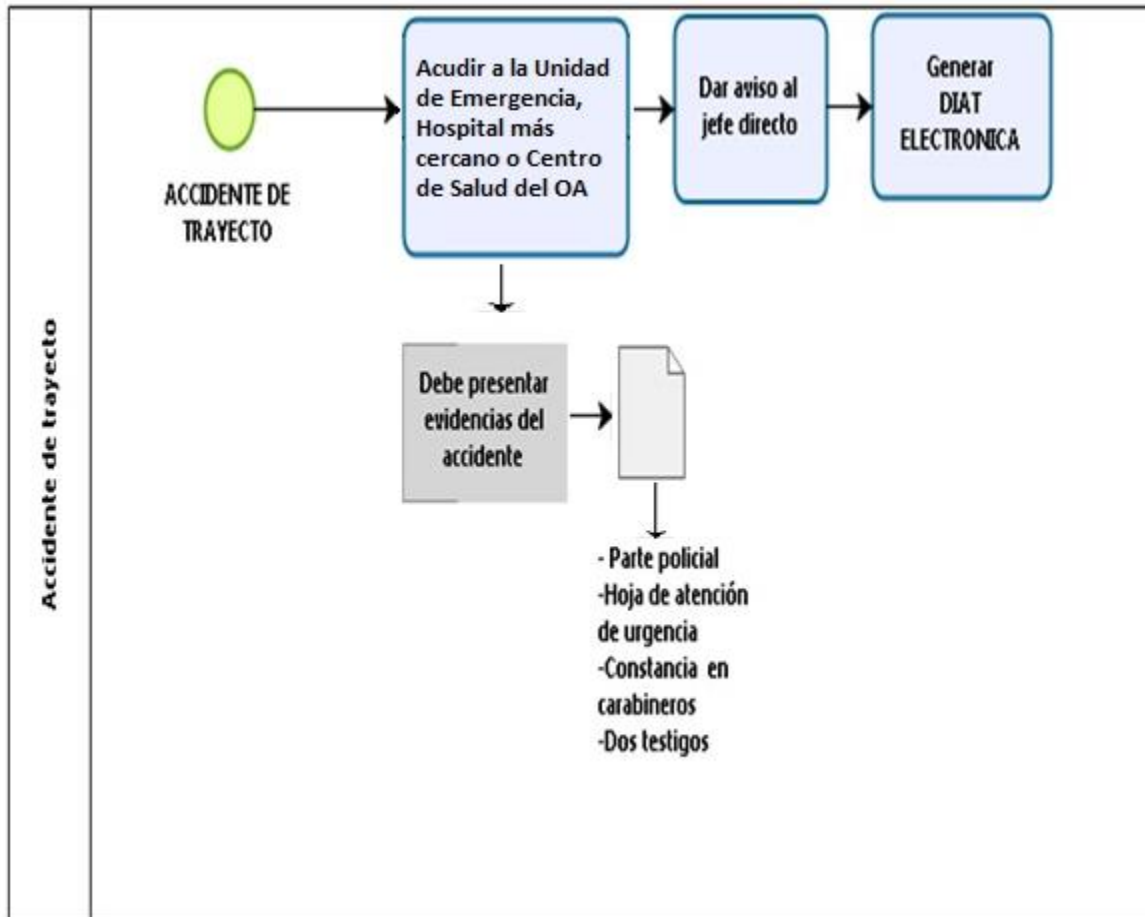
Accidente de trayecto

ACCIDENTE DE TRAYECTO

Acudir a la Unidad de Emergencia, Hospital más cercano o Centro de Salud del OA

Dar aviso al jefe directo

Generar DIAT ELECTRONICA

Debe presentar evidencias del accidente

- Parte policial
-Hoja de atención de urgencia
-Constancia en carabineros
-Dos testigos